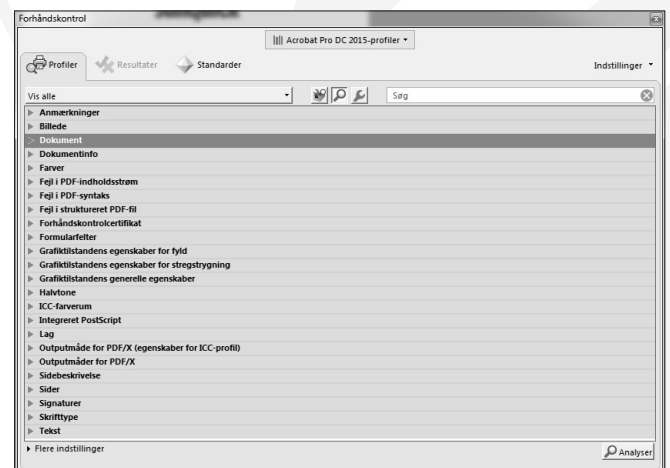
Forhåndskontrol

Acrobat Pro DC 2015-profiler

Profiler
Resultater
Standarder
Indstillinger

Vis alle
Søg

Anmærkninger
Billede
Dokument
Dokumentinfo
Farver
Fejl i PDF-indholdsstrøm
Fejl i PDF-syntaks
Fejl i struktureret PDF-fil
Forhåndskontrolcertifikat
Formularfelter
Grafiktilstandens egenskaber for fyld
Grafiktilstandens egenskaber for stregstrygning
Grafiktilstandens generelle egenskaber
Halvtone
ICC-farverum
Integreret PostScript
Lag
Outputmåde for PDF/X (egenskaber for ICC-profil)
Outputmåder for PDF/X
Sidebeskrivelse
Sider
Signaturer
Skrifttype
Tekst

Flere indstillinger
Analyser